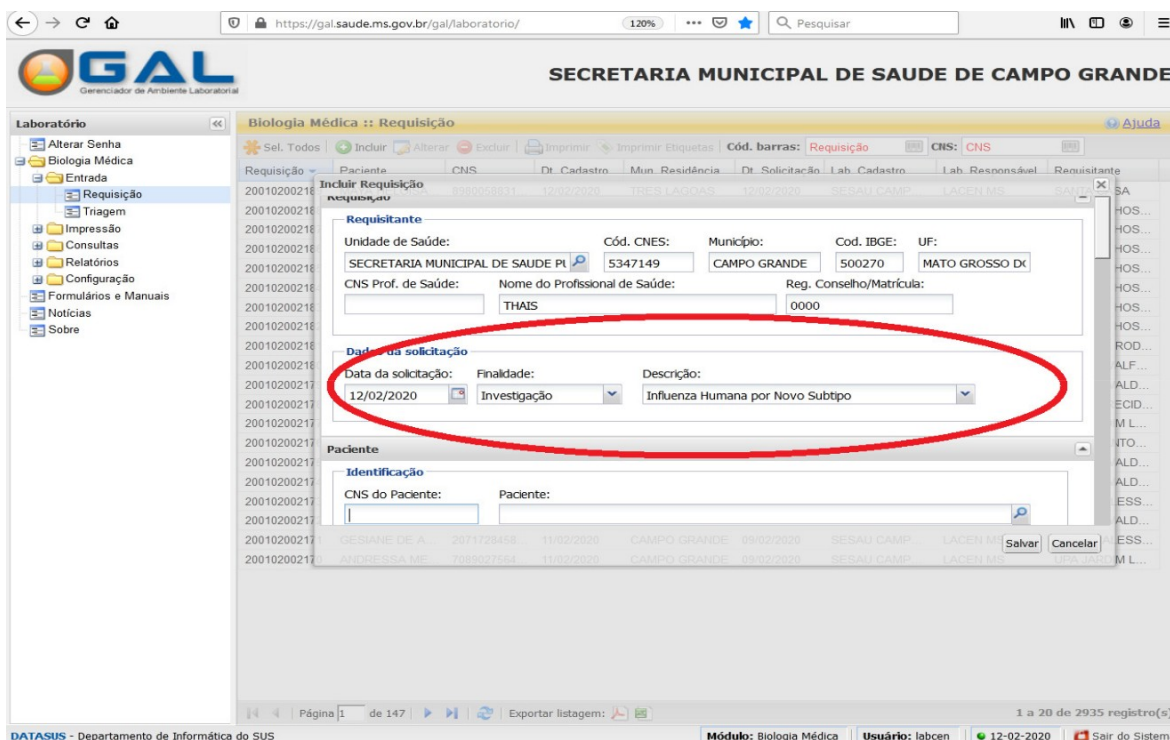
https://gal.saude.ms.gov.br/gal/laboratorio/ 120% Pesquisar

GAL
Gerenciador de Ambiente Laboratorial

SECRETARIA MUNICIPAL DE SAUDE DE CAMPO GRANDE

Laboratório
Alterar Senha
Biologia Médica
Entrada
Requisição
Triagem
Impressão
Consultas
Relatórios
Configuração
Formulários e Manuais
Notícias
Sobre

Biologia Médica :: Requisição
Ajuda
Sel. Todos | Incluir | Alterar | Excluir | Imprimir | Imprimir Etiquetas | Cód. barras: Requisição | CNS: CNS

Requisição | Paciente | CNS | Dt. Cadastro | Mun. Residência | Dt. Solicitação | Lab. Cadastro | Lab. Responsável | Requisitante

Incluir Requisição
Requisição
Requisitante
Unidade de Saúde: SECRETARIA MUNICIPAL DE SAUDE PU
Cód. CNES: 5347149
Município: CAMPO GRANDE
Cod. IBGE: 500270
UF: MATO GROSSO DO
CNS Prof. de Saúde:
Nome do Profissional de Saúde: THAIS
Reg. Conselho/Matrícula: 0000

Dad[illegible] da solicitação
Data da solicitação: 12/02/2020
Finalidade: Investigação
Descrição: Influenza Humana por Novo Subtipo

Paciente
Identificação
CNS do Paciente:
Paciente:

Salvar Cancelar

Página 1 de 147 | Exportar listagem:
1 a 20 de 2935 registro(s)

DATASUS - Departamento de Informática do SUS
Módulo: Biologia Médica | Usuário: labcen | 12-02-2020 | Sair do Sistem